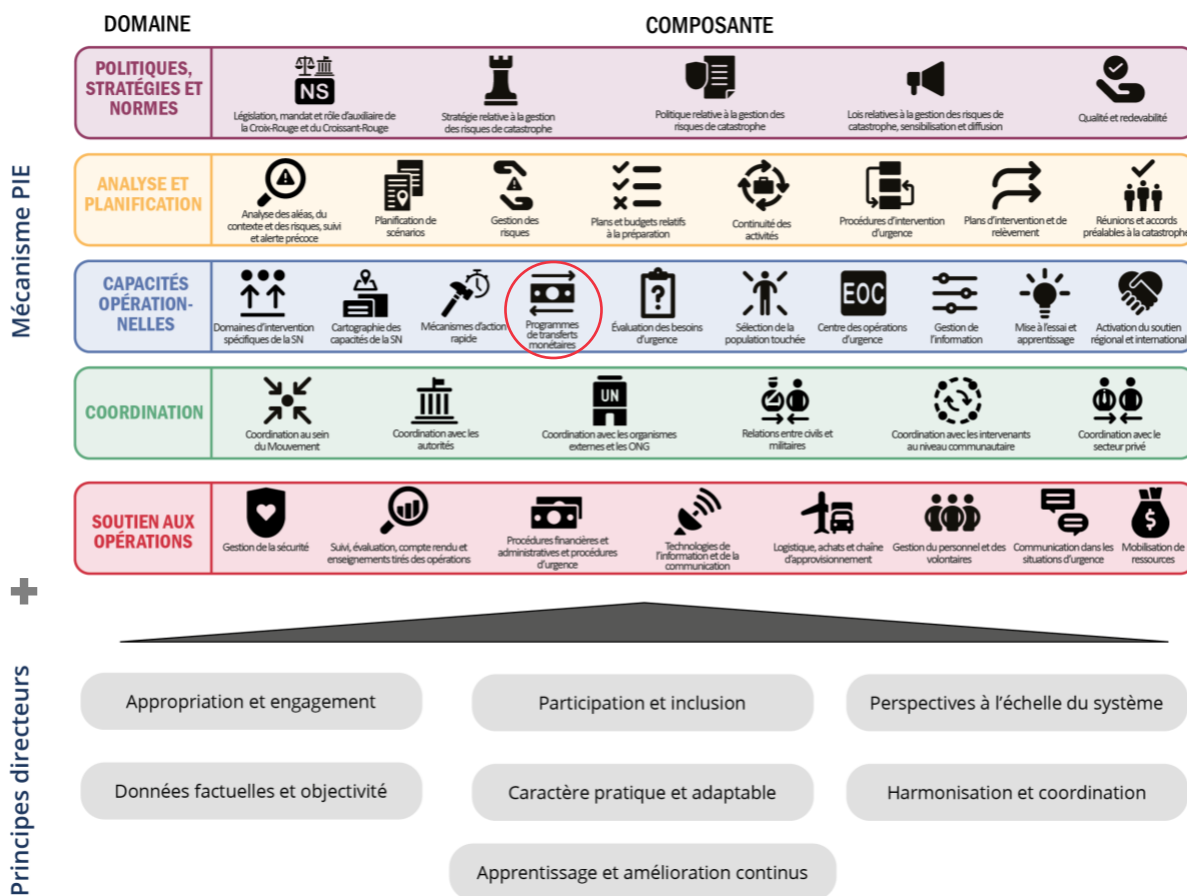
DOMAINE

COMPOSANTE

Mécanisme PIE

POLITIQUES, STRATÉGIES ET NORMES

NS

Législation, mandat et rôle d'auxiliaire de la Croix-Rouge et du Croissant-Rouge

Stratégie relative à la gestion des risques de catastrophe

Politique relative à la gestion des risques de catastrophe

Lois relatives à la gestion des risques de catastrophe, sensibilisation et diffusion

Qualité et redevabilité

ANALYSE ET PLANIFICATION

Analyse des aléas, du contexte et des risques, suivi et alerte précoce

Planification de scénarios

Gestion des risques

Plans et budgets relatifs à la préparation

Continuité des activités

Procédures d'intervention d'urgence

Plans d'intervention et de relèvement

Réunions et accords préalables à la catastrophe

CAPACITÉS OPÉRATION-NELLES

Domaines d'intervention spécifiques de la SN

Cartographie des capacités de la SN

Mécanismes d'action rapide

Programmes de transferts monétaires

Évaluation des besoins d'urgence

Sélection de la population touchée

EOC

Centre des opérations d'urgence

Gestion de l'information

Mise à l'essai et apprentissage

Activation du soutien régional et international

COORDINATION

Coordination au sein du Mouvement

Coordination avec les autorités

UN

Coordination avec les organismes externes et les ONG

Relations entre civils et militaires

Coordination avec les intervenants au niveau communautaire

Coordination avec le secteur privé

SOUTIEN AUX OPÉRATIONS

Gestion de la sécurité

Suivi, évaluation, compte rendu et enseignements tirés des opérations

Procédures financières et administratives et procédures d'urgence

Technologies de l'information et de la communication

Logistique, achats et chaîne d'approvisionnement

Gestion du personnel et des volontaires

Communication dans les situations d'urgence

Mobilisation de ressources

Principes directeurs

Appropriation et engagement

Participation et inclusion

Perspectives à l'échelle du système

Données factuelles et objectivité

Caractère pratique et adaptable

Harmonisation et coordination

Apprentissage et amélioration continus